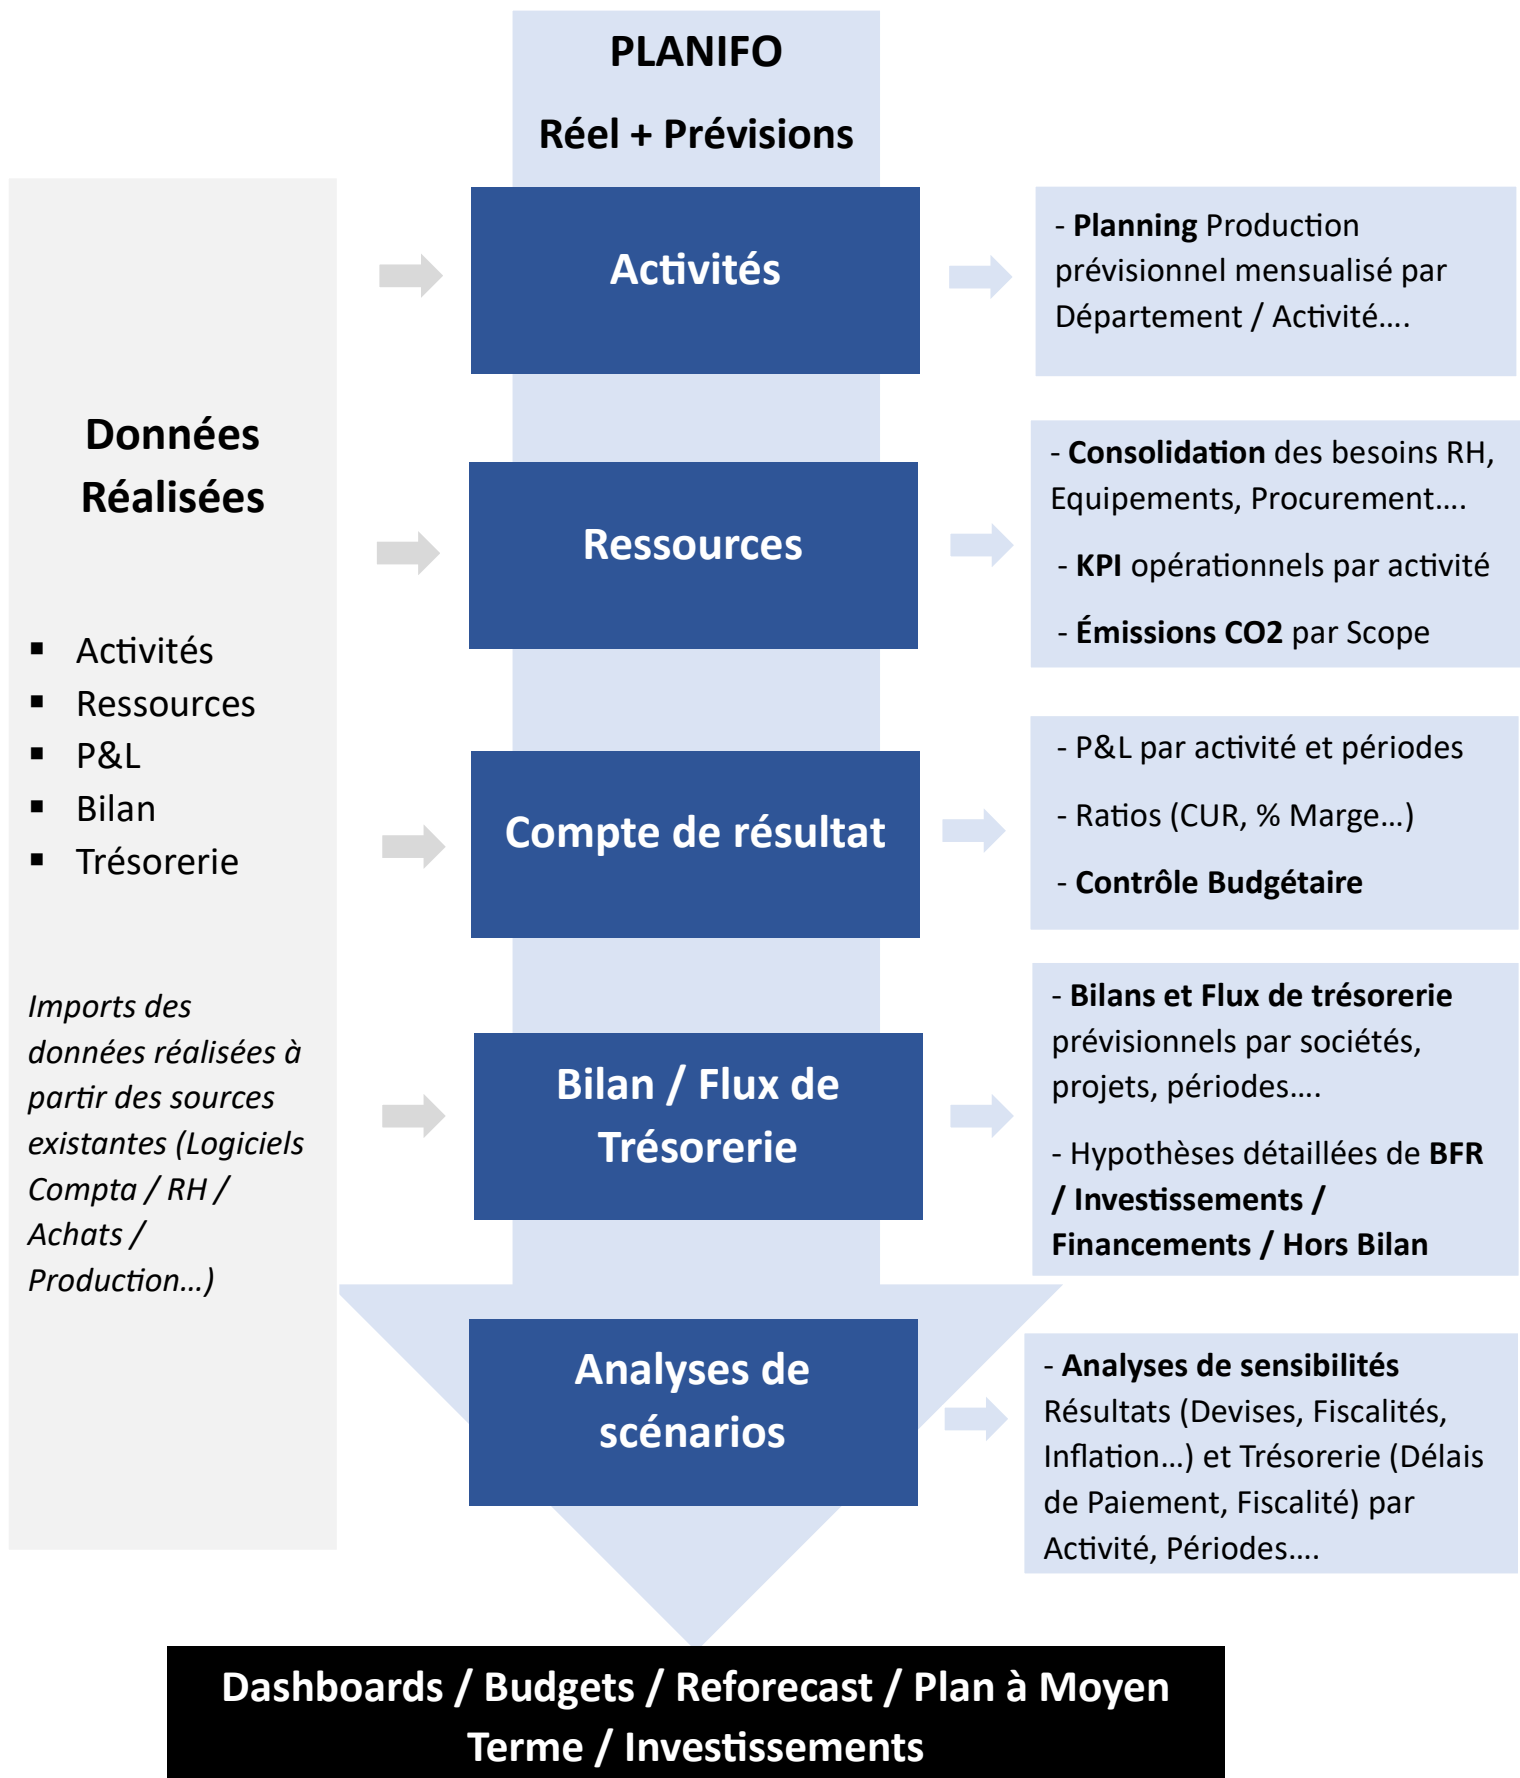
PLANIFO

Réel + Prévisions

Données Réalisées

- Activités
- Ressources
- P&L
- Bilan
- Trésorerie

*Imports des données réalisées à partir des sources existantes (Logiciels Compta / RH / Achats / Production…)*

Activités

- Planning Production prévisionnel mensualisé par Département / Activité….

Ressources

- Consolidation des besoins RH, Equipements, Procurement….

- KPI opérationnels par activité

- Émissions CO2 par Scope

Compte de résultat

- P&L par activité et périodes

- Ratios (CUR, % Marge…)

- Contrôle Budgétaire

Bilan / Flux de Trésorerie

- Bilans et Flux de trésorerie prévisionnels par sociétés, projets, périodes….

- Hypothèses détaillées de BFR / Investissements / Financements / Hors Bilan

Analyses de scénarios

- Analyses de sensibilités Résultats (Devises, Fiscalités, Inflation…) et Trésorerie (Délais de Paiement, Fiscalité) par Activité, Périodes….

Dashboards / Budgets / Reforecast / Plan à Moyen Terme / Investissements